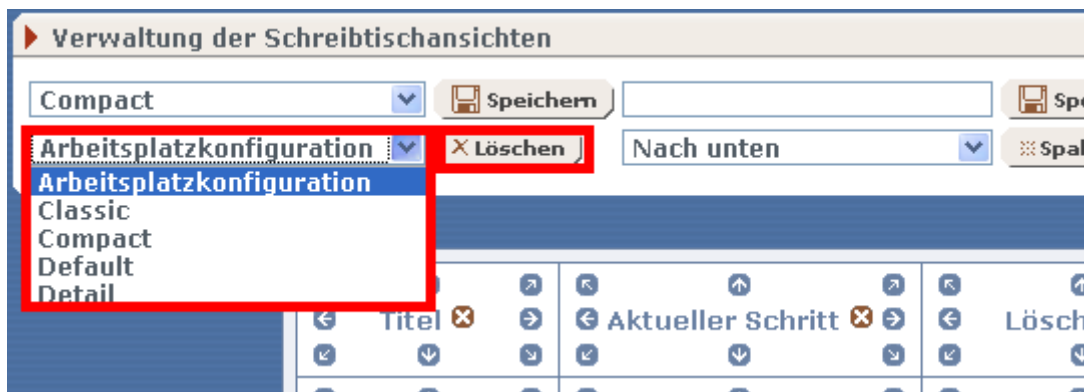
Verwaltung der Schreibtischansichten

Compact

Speichern

Spe

Arbeitsplatzkonfiguration

Löschen

Nach unten

Spal

Arbeitsplatzkonfiguration
Classic
Compact
Default
Detail

Titel

Aktueller Schritt

Lösch